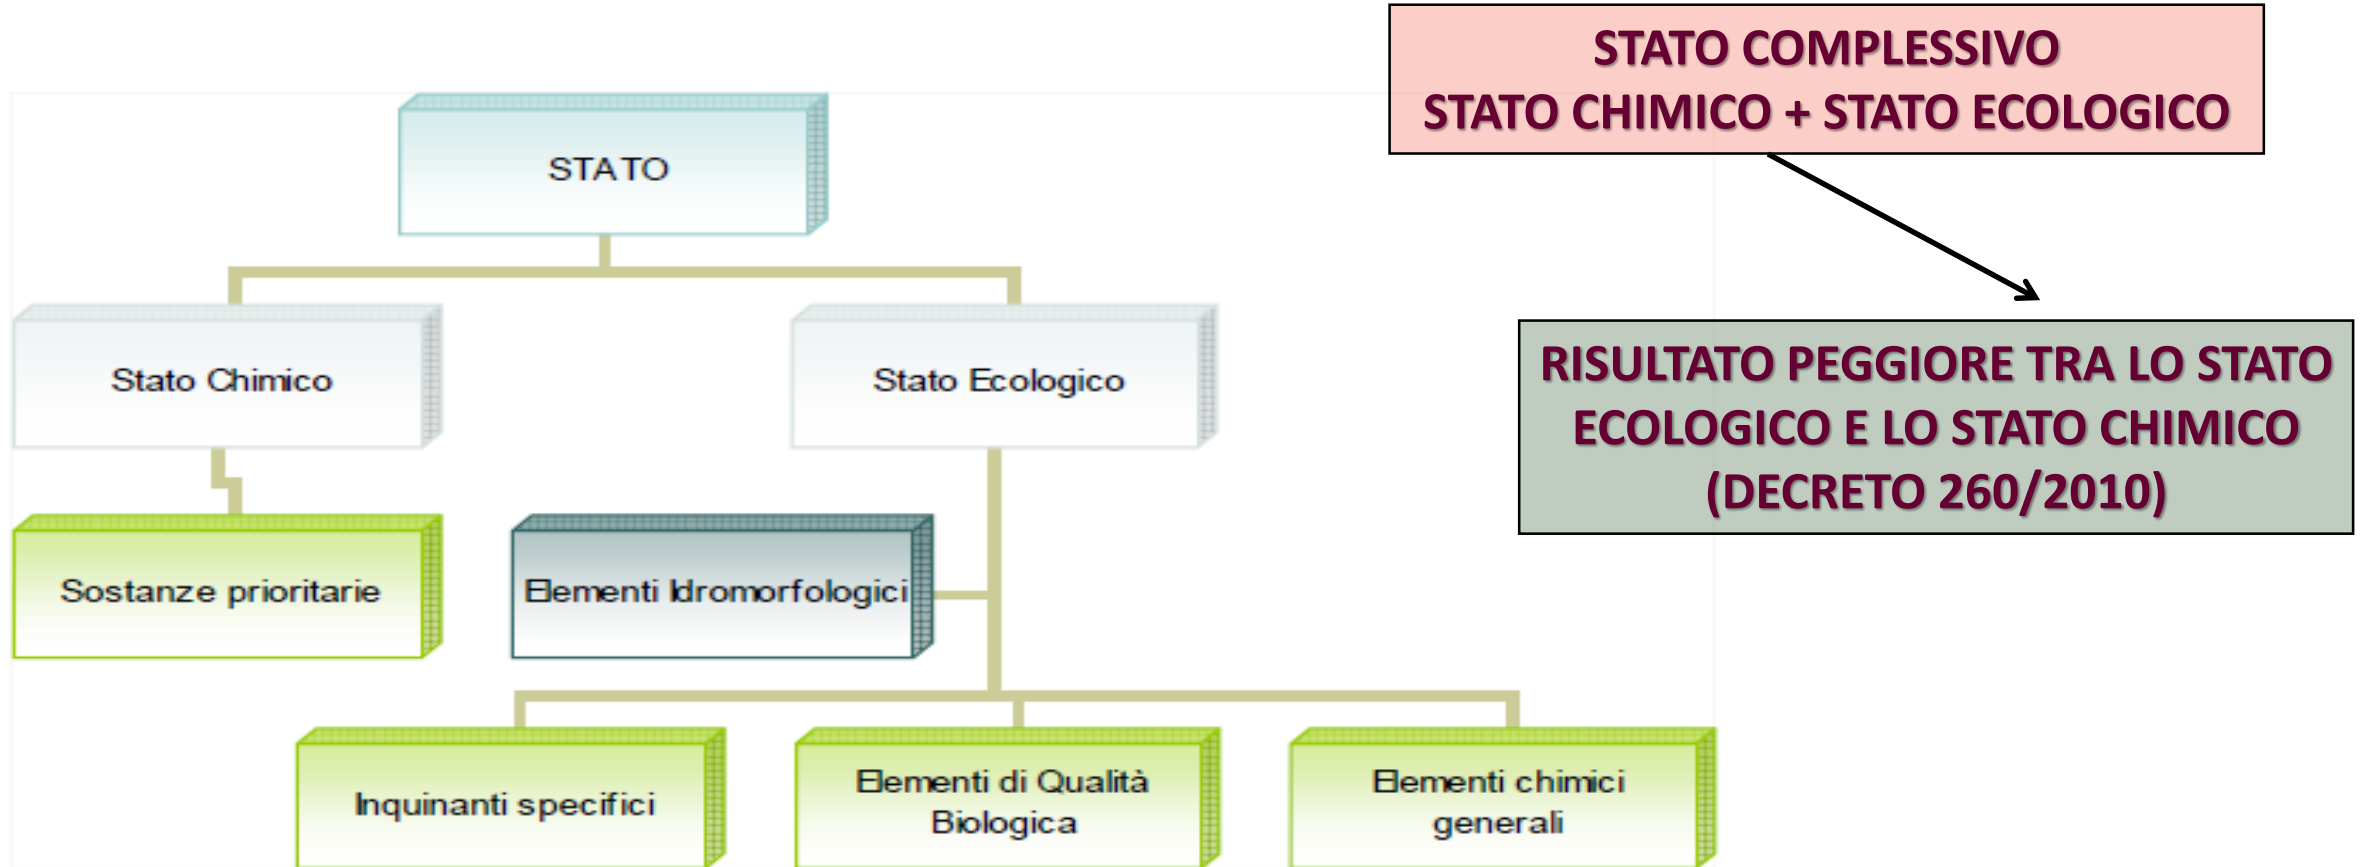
STATO COMPLESSIVO
STATO CHIMICO + STATO ECOLOGICO

STATO

Stato Chimico

Stato Ecologico

Sostanze prioritarie

Elementi Idromorfologici

RISULTATO PEGGIORE TRA LO STATO ECOLOGICO E LO STATO CHIMICO (DECRETO 260/2010)

Inquinanti specifici

Elementi di Qualità Biologica

Elementi chimici generali